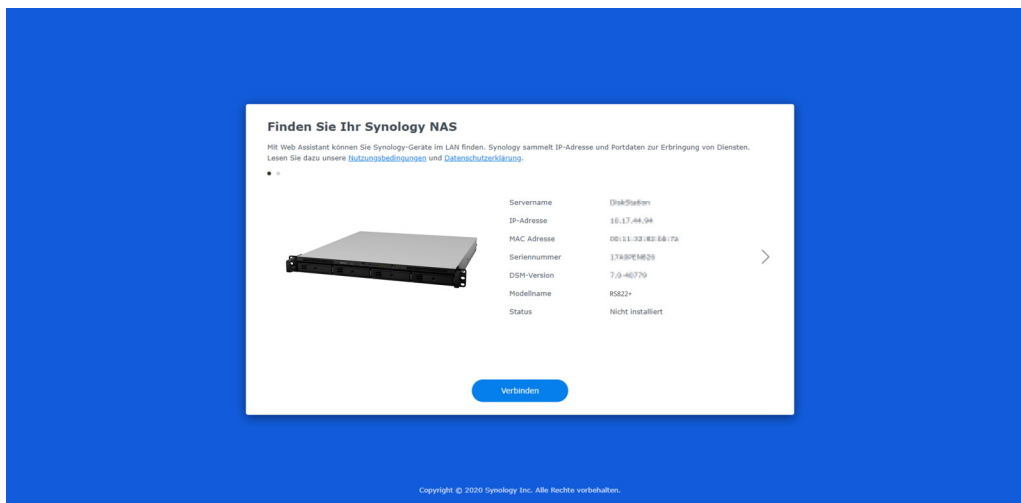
Finden Sie Ihr Synology NAS

Mit Web Assistant können Sie Synology-Geräte im LAN finden. Synology sammelt IP-Adresse und Portdaten zur Erbringung von Diensten. Lesen Sie dazu unsere Nutzungsbedingungen und Datenschutzerklärung.

| | |
|---|---|
| Servername | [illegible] |
| IP-Adresse | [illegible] |
| MAC Adresse | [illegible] |
| Seriennummer | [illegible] |
| DSM-Version | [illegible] |
| Modellname | RS822+ |
| Status | Nicht installiert |

Verbinden

Copyright © 2020 Synology Inc. Alle Rechte vorbehalten.